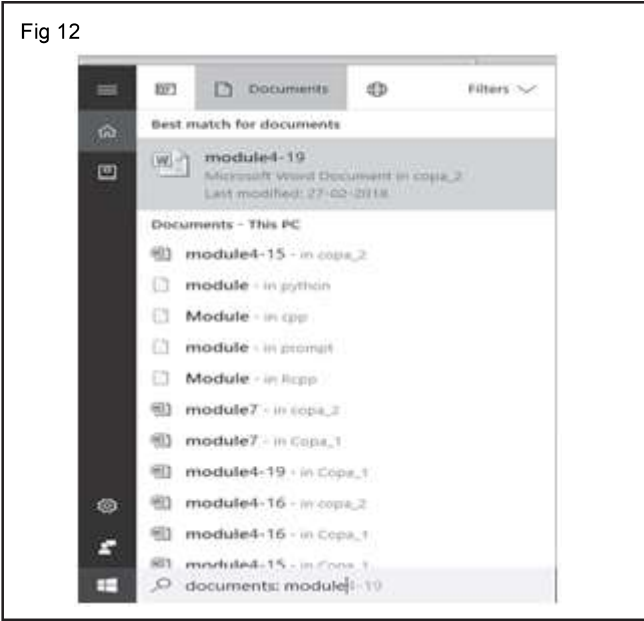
Fig 12

Documents

Filters

Best match for documents

module4-19
Microsoft Word Document in copa_2
Last modified: 27-02-2018

Documents - This PC

module4-15 - in copa_2

module - in python

Module - in cpp

module - in prompt

Module - in Rcpp

module7 - in copa_2

module7 - in Copa_1

module4-19 - in Copa_1

module4-16 - in copa_2

module4-16 - in Copa_1

module4-15 - in Copa_1

documents: module4-19